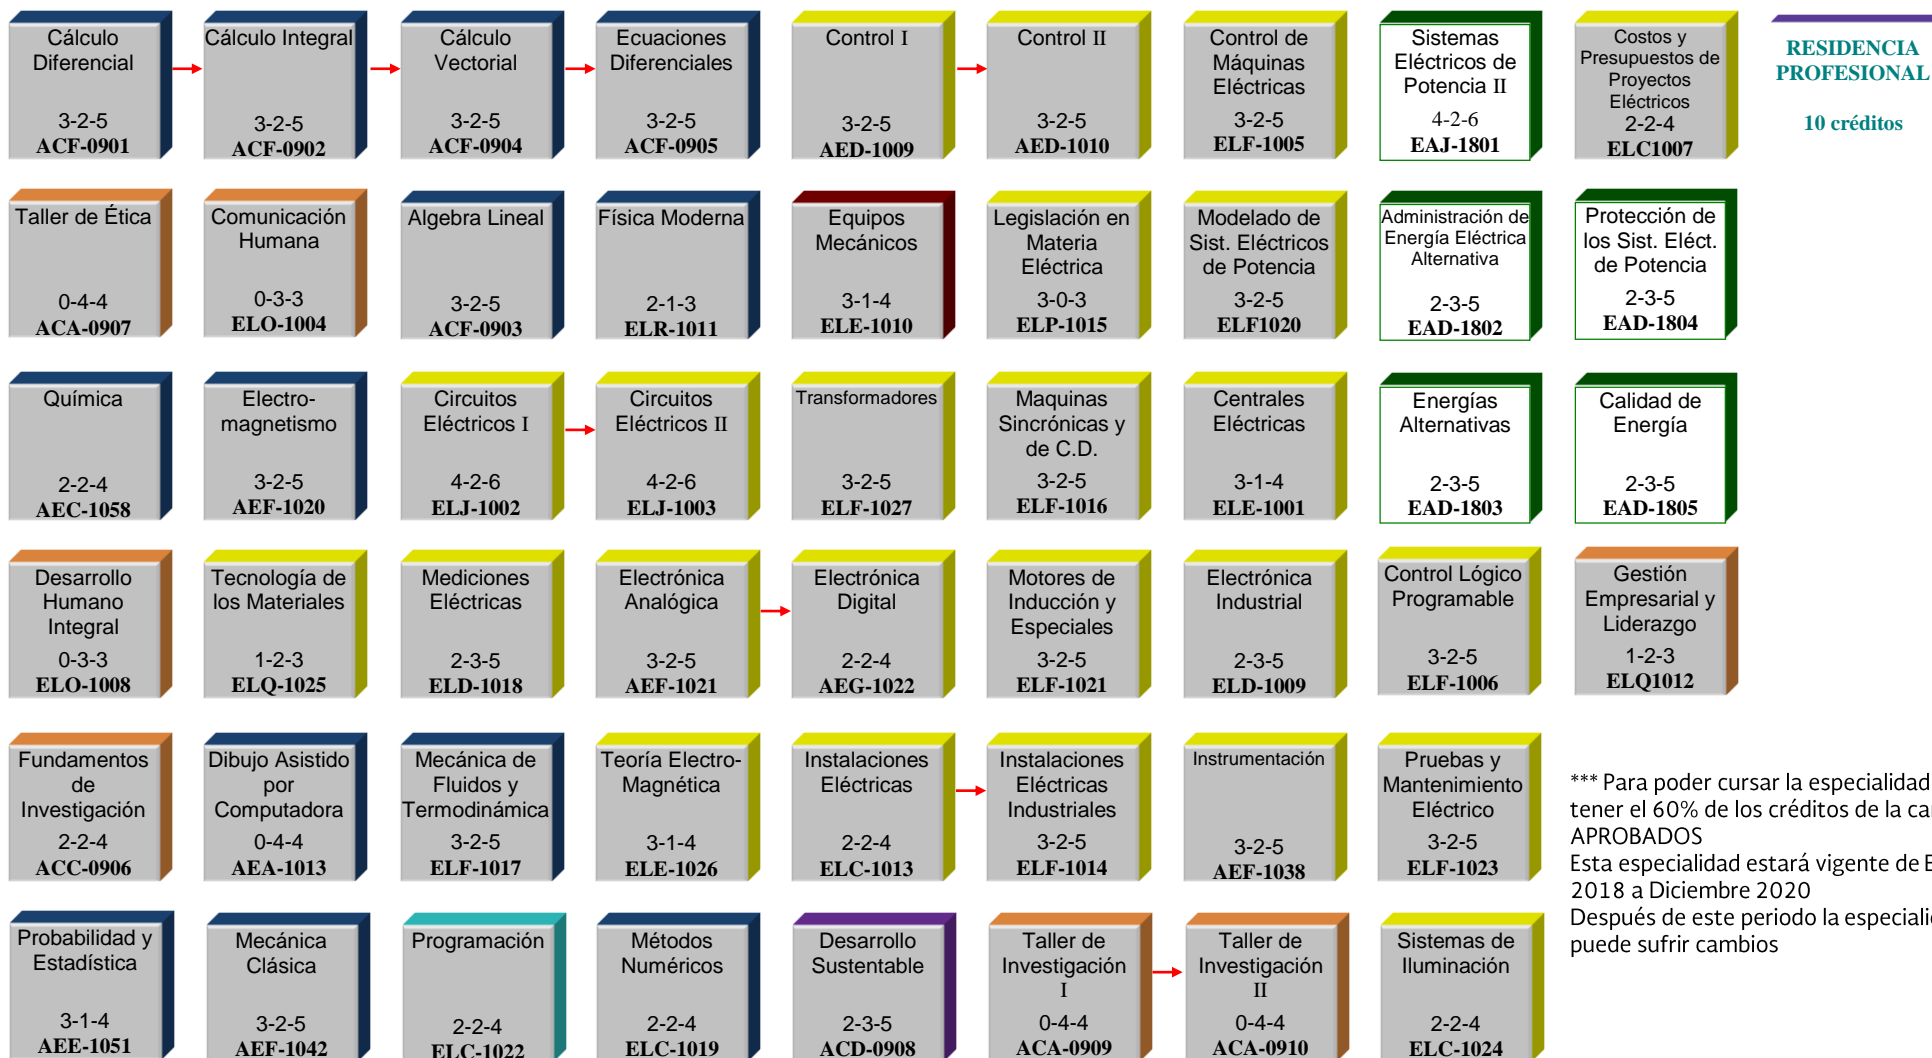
Cálculo Diferencial
3-2-5
ACF-0901

Cálculo Integral
3-2-5
ACF-0902

Cálculo Vectorial
3-2-5
ACF-0904

Ecuaciones Diferenciales
3-2-5
ACF-0905

Control I
3-2-5
AED-1009

Control II
3-2-5
AED-1010

Control de Máquinas Eléctricas
3-2-5
ELF-1005

Sistemas Eléctricos de Potencia II
4-2-6
EAJ-1801

Costos y Presupuestos de Proyectos Eléctricos
2-2-4
ELC1007

RESIDENCIA PROFESIONAL
10 créditos

Taller de Ética
0-4-4
ACA-0907

Comunicación Humana
0-3-3
ELO-1004

Algebra Lineal
3-2-5
ACF-0903

Física Moderna
2-1-3
ELR-1011

Equipos Mecánicos
3-1-4
ELE-1010

Legislación en Materia Eléctrica
3-0-3
ELP-1015

Modelado de Sist. Eléctricos de Potencia
3-2-5
ELF1020

Administración de Energía Eléctrica Alternativa
2-3-5
EAD-1802

Protección de los Sist. Eléct. de Potencia
2-3-5
EAD-1804

Química
2-2-4
AEC-1058

Electro-magnetismo
3-2-5
AEF-1020

Circuitos Eléctricos I
4-2-6
ELJ-1002

Circuitos Eléctricos II
4-2-6
ELJ-1003

Transformadores
3-2-5
ELF-1027

Maquinas Sincrónicas y de C.D.
3-2-5
ELF-1016

Centrales Eléctricas
3-1-4
ELE-1001

Energías Alternativas
2-3-5
EAD-1803

Calidad de Energía
2-3-5
EAD-1805

Desarrollo Humano Integral
0-3-3
ELO-1008

Tecnología de los Materiales
1-2-3
ELQ-1025

Mediciones Eléctricas
2-3-5
ELD-1018

Electrónica Analógica
3-2-5
AEF-1021

Electrónica Digital
2-2-4
AEG-1022

Motores de Inducción y Especiales
3-2-5
ELF-1021

Electrónica Industrial
2-3-5
ELD-1009

Control Lógico Programable
3-2-5
ELF-1006

Gestión Empresarial y Liderazgo
1-2-3
ELQ1012

Fundamentos de Investigación
2-2-4
ACC-0906

Dibujo Asistido por Computadora
0-4-4
AEA-1013

Mecánica de Fluidos y Termodinámica
3-2-5
ELF-1017

Teoría Electro-Magnética
3-1-4
ELE-1026

Instalaciones Eléctricas
2-2-4
ELC-1013

Instalaciones Eléctricas Industriales
3-2-5
ELF-1014

Instrumentación
3-2-5
AEF-1038

Pruebas y Mantenimiento Eléctrico
3-2-5
ELF-1023

*** Para poder cursar la especialidad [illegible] tener el 60% de los créditos de la ca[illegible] APROBADOS
Esta especialidad estará vigente de E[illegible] 2018 a Diciembre 2020
Después de este periodo la especiali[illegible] puede sufrir cambios

Probabilidad y Estadística
3-1-4
AEE-1051

Mecánica Clásica
3-2-5
AEF-1042

Programación
2-2-4
ELC-1022

Métodos Numéricos
2-2-4
ELC-1019

Desarrollo Sustentable
2-3-5
ACD-0908

Taller de Investigación I
0-4-4
ACA-0909

Taller de Investigación II
0-4-4
ACA-0910

Sistemas de Iluminación
2-2-4
ELC-1024